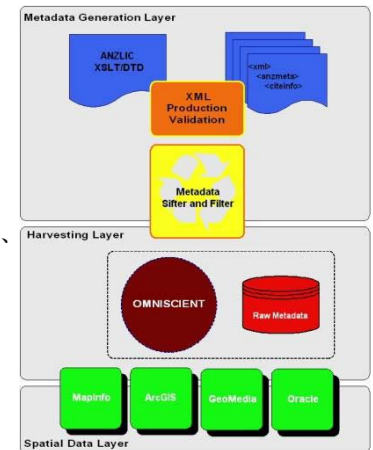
Metadata Generation Layer

ANZLIC XSLT/DTD

<xml> <anzmeta> <citeinfo>

XML Production Validation

Metadata Sifter and Filter

Harvesting Layer

OMNISCIENT

Raw Metadata

MapInfo

ArcGIS

GeoMedia

Oracle

Spatial Data Layer